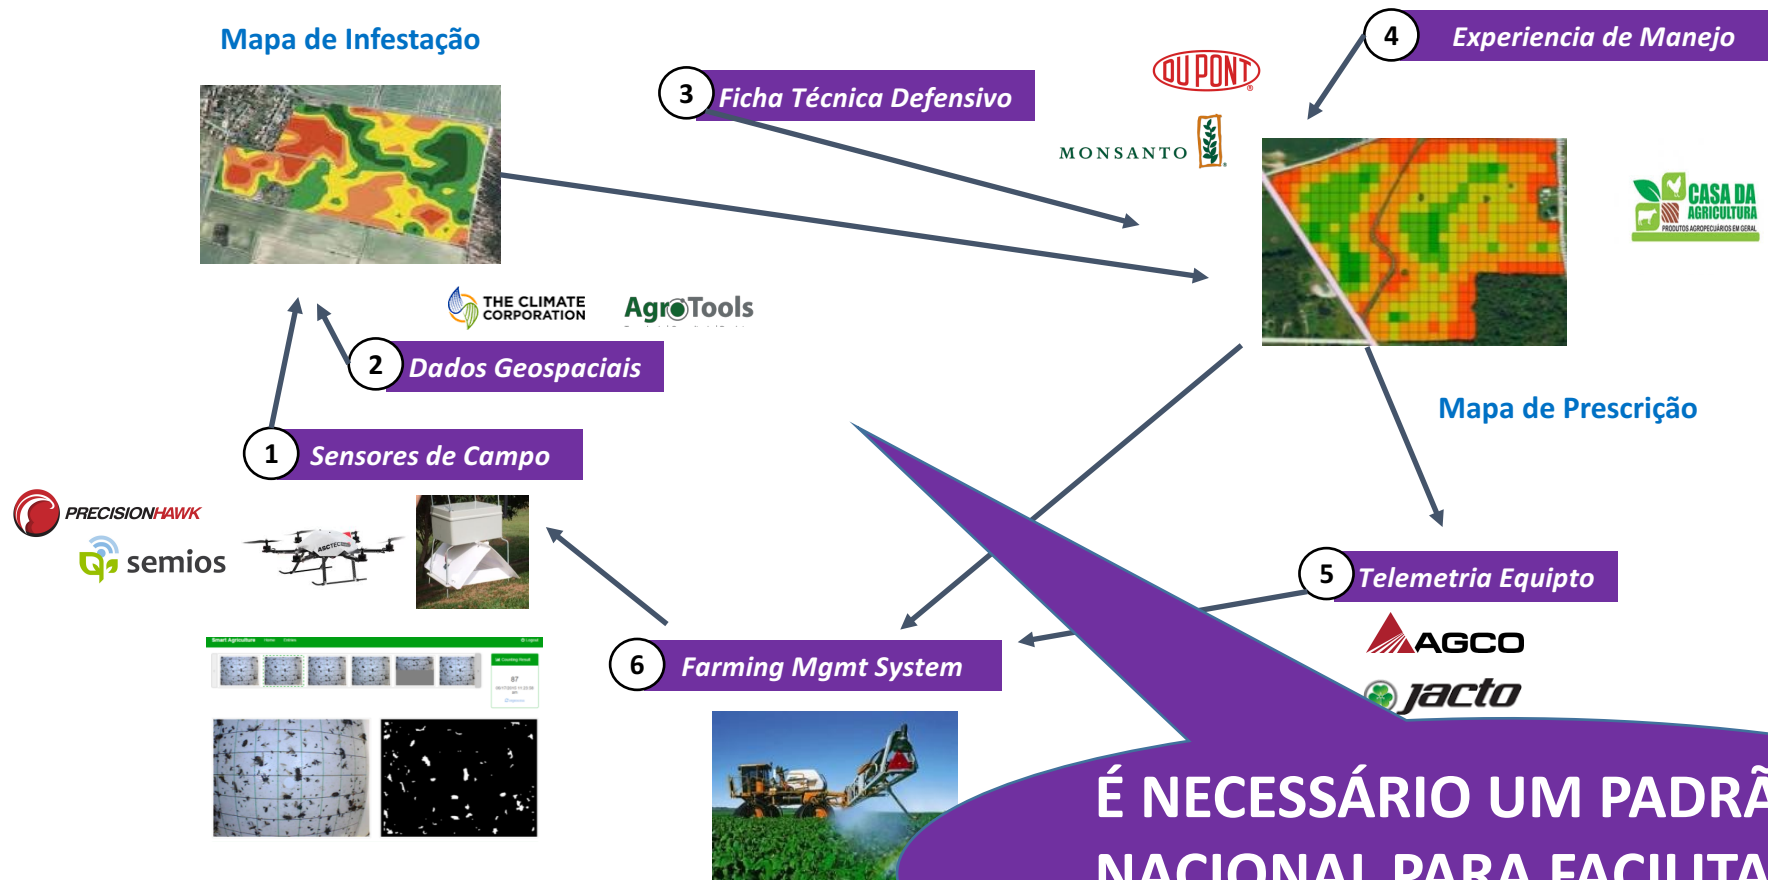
Mapa de Infestação

3 Ficha Técnica Defensivo

DUPONT

MONSANTO

4 Experiencia de Manejo

CASA DA AGRICULTURA
PRODUTOS AGROPECUÁRIOS EM GERAL

THE CLIMATE CORPORATION

AgroTools

2 Dados Geospaciais

Mapa de Prescrição

1 Sensores de Campo

PRECISIONHAWK

semios

5 Telemetria Equipto

AGCO

jacto

6 Farming Mgmt System

É NECESSÁRIO UM PADRÃ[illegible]
NACIONAL PARA FACILITA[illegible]